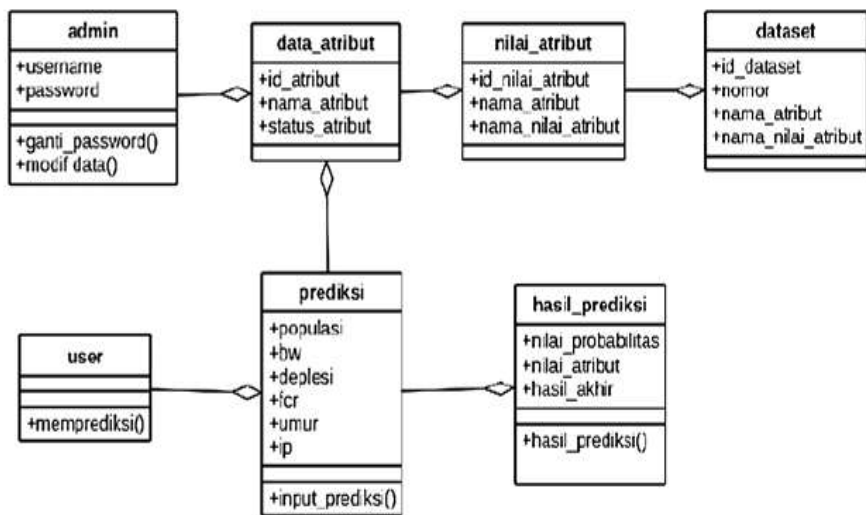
admin
+username
+password
+ganti_password()
+modif data()

data_atribut
+id_atribut
+nama_atribut
+status_atribut

nilai_atribut
+id_nilai_atribut
+nama_atribut
+nama_nilai_atribut

dataset
+id_dataset
+nomor
+nama_atribut
+nama_nilai_atribut

prediksi
+populasi
+bw
+deplesi
+fcr
+umur
+ip
+input_prediksi()

user
+memprediksi()

hasil_prediksi
+nilai_probabilitas
+nilai_atribut
+hasil_akhir
+hasil_prediksi()